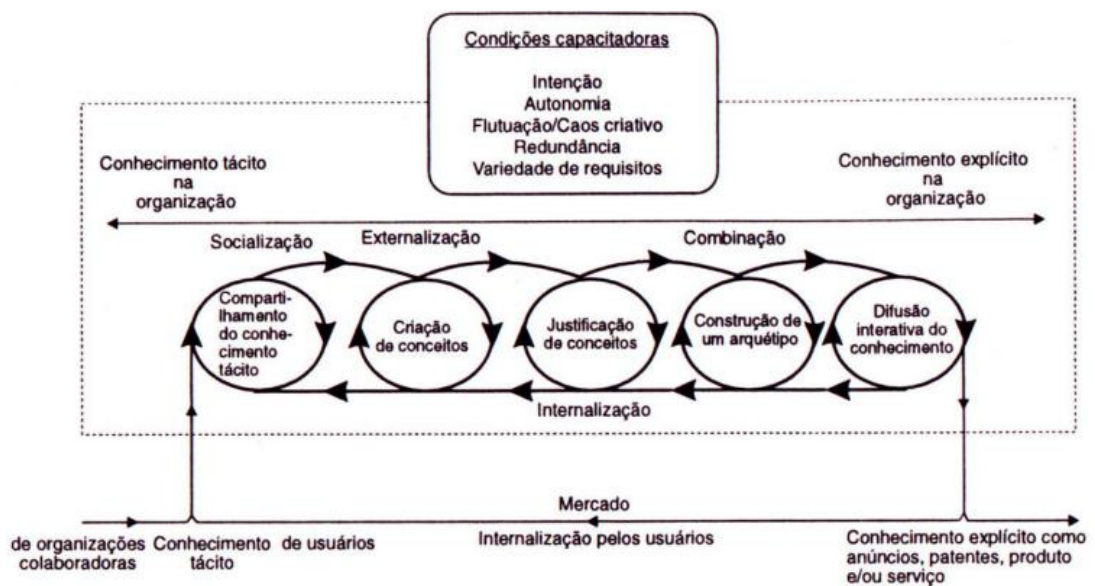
Condições capacitadoras

Intenção
Autonomia
Flutuação/Caos criativo
Redundância
Variedade de requisitos

Conhecimento tácito na organização

Conhecimento explícito na organização

Socialização

Externalização

Combinação

Compartilhamento do conhecimento tácito

Criação de conceitos

Justificação de conceitos

Construção de um arquétipo

Difusão interativa do conhecimento

Internalização

Mercado

de organizações colaboradoras

Conhecimento tácito

de usuários

Internalização pelos usuários

Conhecimento explícito como anúncios, patentes, produto e/ou serviço